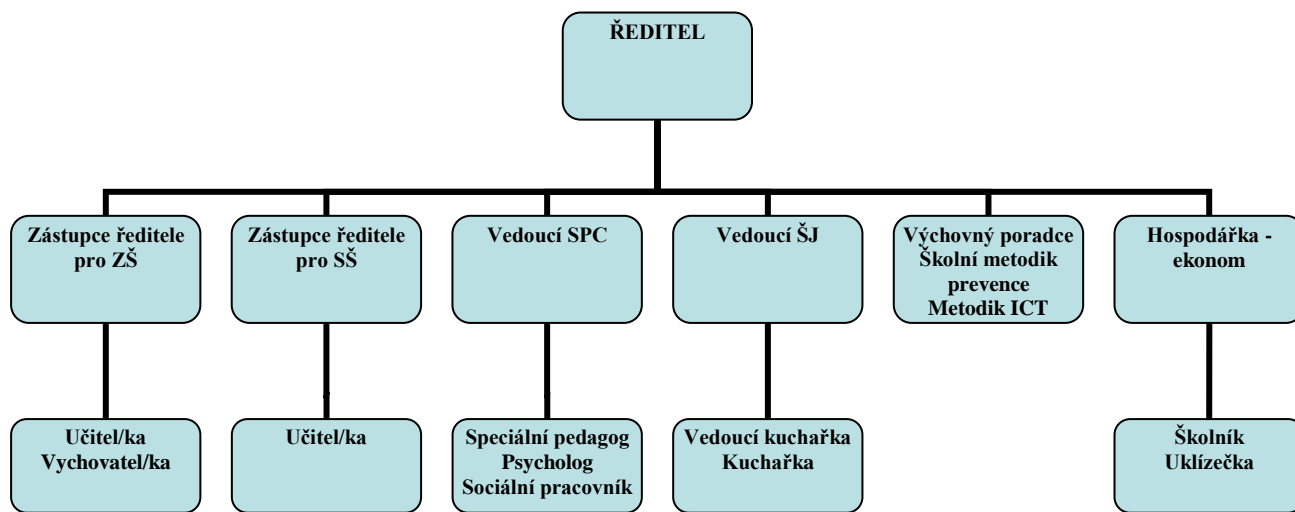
ŘEDITEL

Zástupce ředitele pro ZŠ

Zástupce ředitele pro SŠ

Vedoucí SPC

Vedoucí ŠJ

Výchovný poradce
Školní metodik prevence
Metodik ICT

Hospodářka - ekonom

Učitel/ka
Vychovatel/ka

Učitel/ka

Speciální pedagog
Psycholog
Sociální pracovník

Vedoucí kuchařka
Kuchařka

Školník
Uklízečka